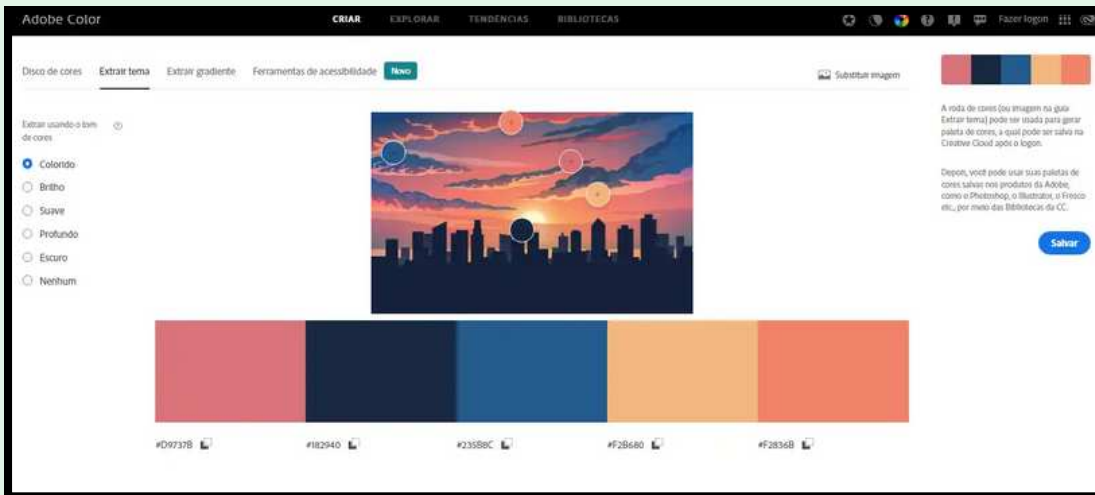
Adobe Color

CRIAR EXPLORAR TENDÊNCIAS BIBLIOTECAS

Fazer logon

Disco de cores Extrair tema Extrair gradiente Ferramentas de acessibilidade Novo

Substituir imagem

Extrair usando o tom de cores

Colorido
Brilho
Suave
Profundo
Escuro
Nenhum

A roda de cores (ou imagem na guia Extrair tema) pode ser usada para gerar paleta de cores, a qual pode ser salva na Creative Cloud após o logon.

Depois, você pode usar suas paletas de cores salvas nos produtos da Adobe, como o Photoshop, o Illustrator, o Fresco etc., por meio das Bibliotecas da CC.

Salvar

#D9737B #182940 #23588C #F2B680 #F2836B